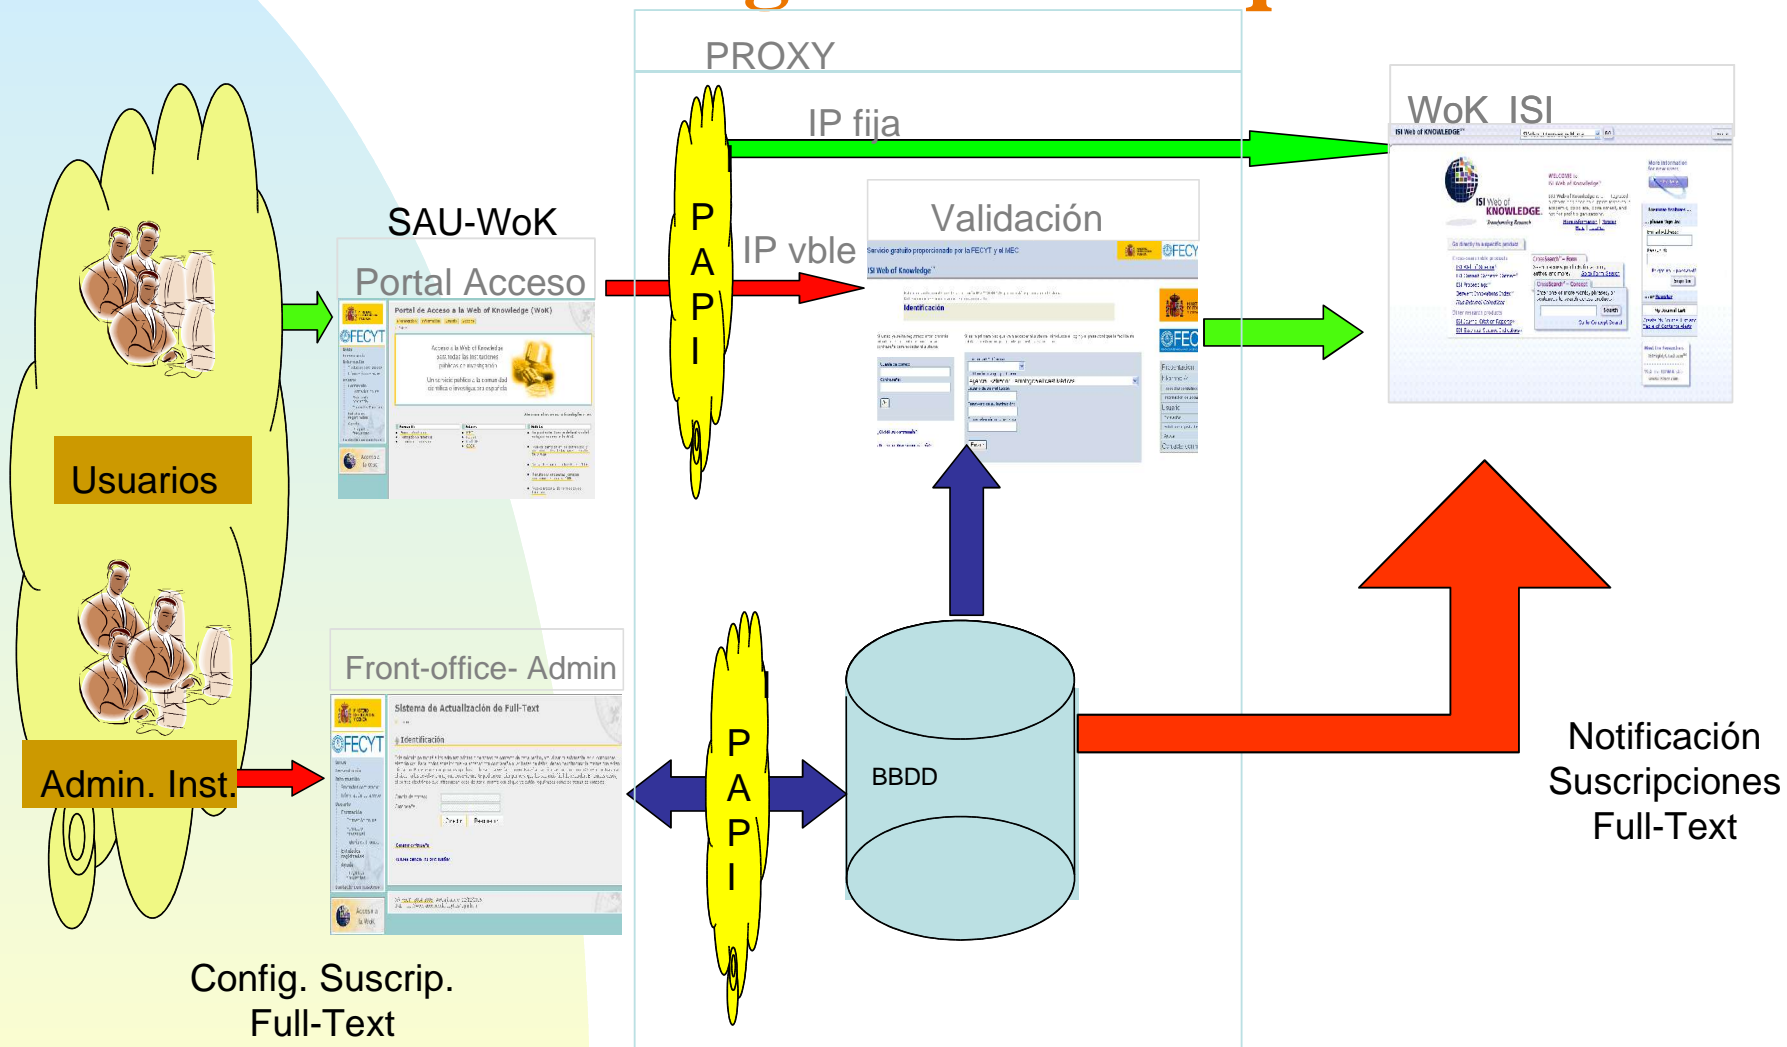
PROXY

IP fija

WoK ISI

SAU-WoK

Portal Acceso

P
A
P
I

IP vble

Validación

Usuarios

Front-office- Admin

P
A
P
I

BBDD

Admin. Inst.

Notificación
Suscripciones
Full-Text

Config. Suscrip.
Full-Text